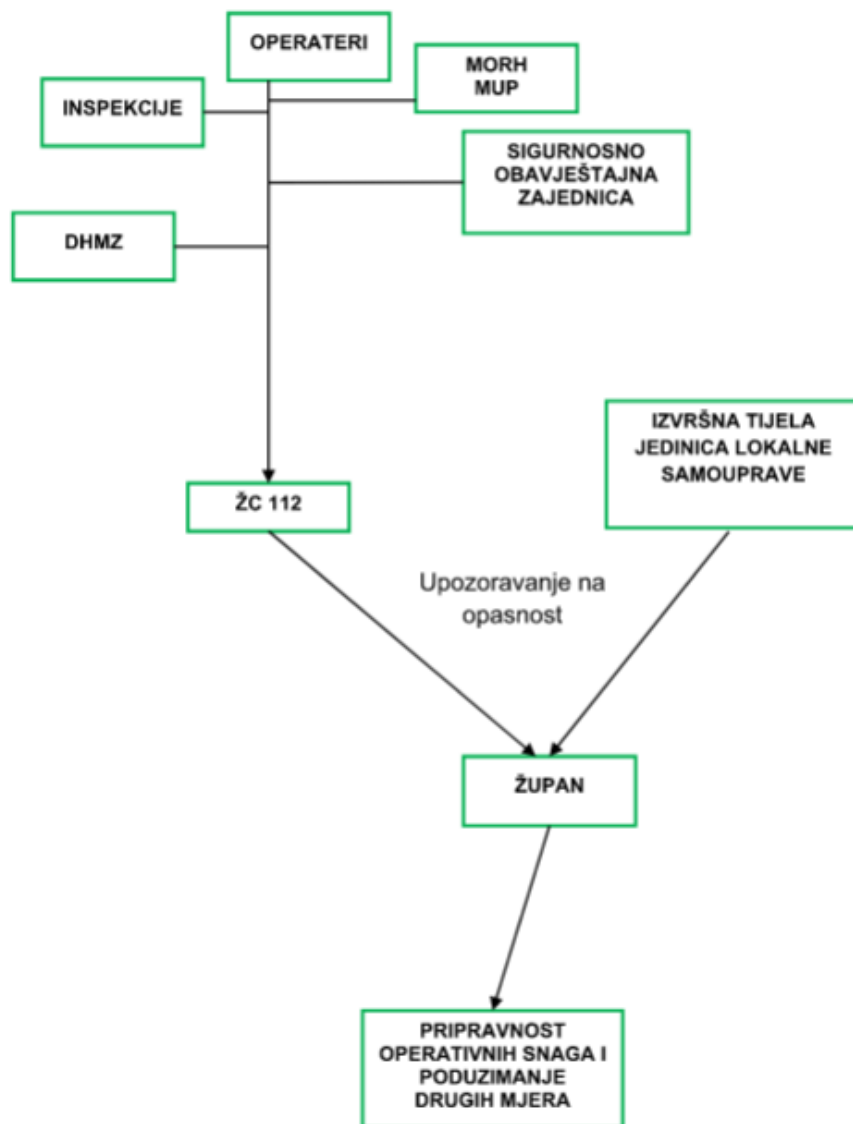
OPERATERI

MORH
MUP

INSPEKCIJE

SIGURNOSNO OBAVJEŠTAJNA ZAJEDNICA

DHMZ

IZVRŠNA TIJELA JEDINICA LOKALNE SAMOUPRAVE

ŽC 112

Upozoravanje na opasnost

ŽUPAN

PRIPRAVNOST OPERATIVNIH SNAGA I PODUZIMANJE DRUGIH MJERA